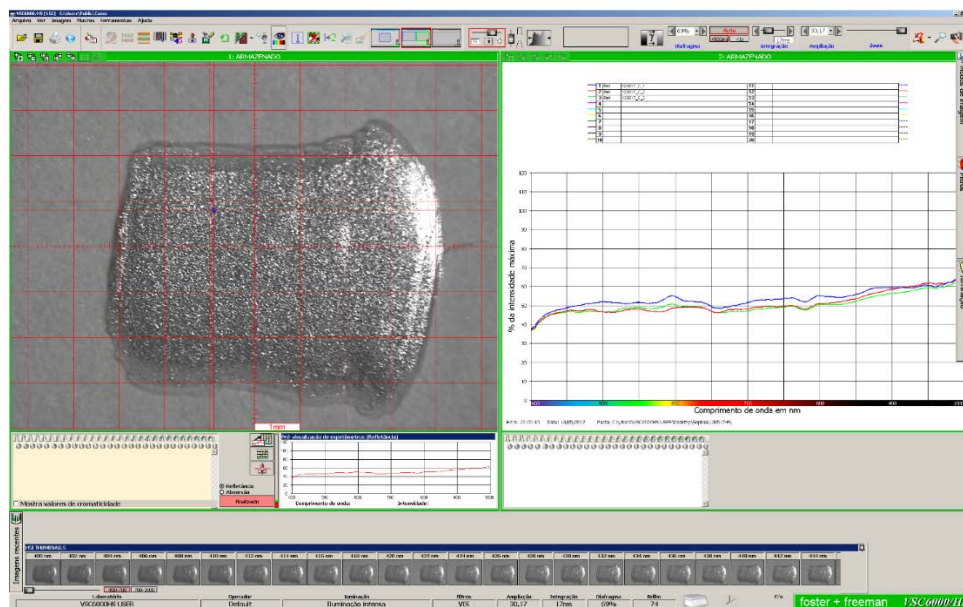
Arquivo Ver Imagem Macros Ferramentas Ajuda

1: ARMAZENADO

2: ARMAZENADO

1mm

Diafragma Integração Ampliação Zoom

120
110
100
90
80
70
60
50
40
30
20
10
0

% da intensidade máxima

Comprimento de onda em nm

Mostra valores de cromaticidade

Visualização de espectrometria (Reflectância)

Reflectância
Absorção

Comprimento de onda

Intensidade

Imagens recentes

THUMBNAILS

Laboratório
VSC6000HS USER

Operador
Default

Iluminação
Iluminação intensa

Filtros
VIS

Ampliação
30,17

Integração
17ms

Diafragma
69%

Brilho
74

foster + freeman VSC6000/HS